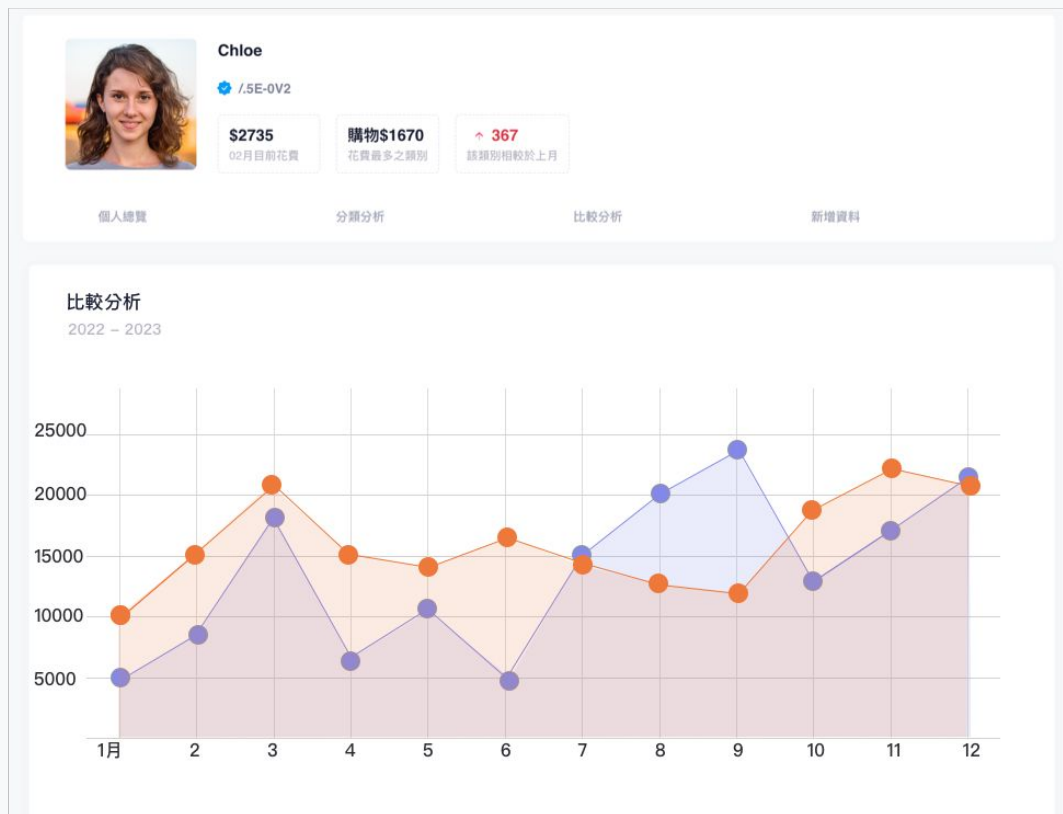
Chloe

/.5E-0V2

$2735
02月目前花費

購物$1670
花費最多之類別

367
該類別相較於上月

個人總覽 分類分析 比較分析 新增資料

比較分析
2022 – 2023

25000
20000
15000
10000
5000

1月 2 3 4 5 6 7 8 9 10 11 12